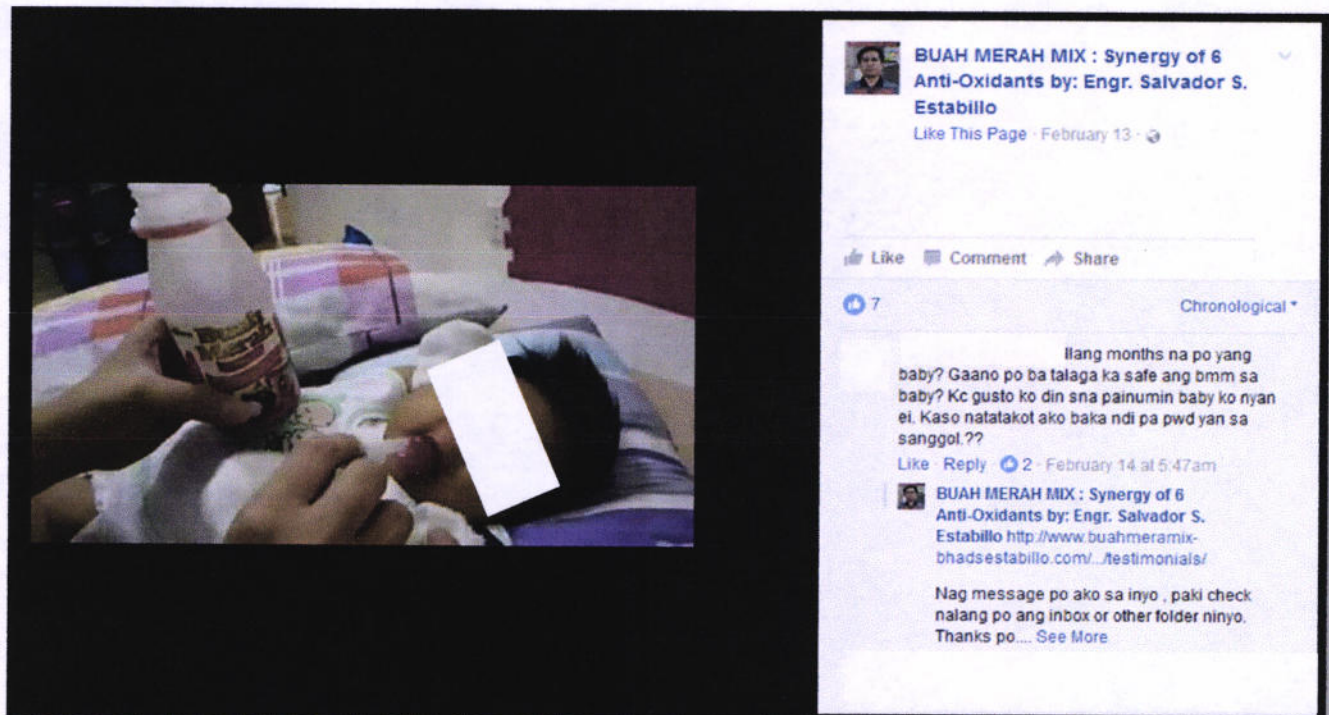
BUAH MERAH MIX : Synergy of 6 Anti-Oxidants by: Engr. Salvador S. Estabillo
Like This Page · February 13 ·

Like Comment Share

7

Chronological

Ilang months na po yang baby? Gaano po ba talaga ka safe ang bmm sa baby? Kc gusto ko din sna painumin baby ko nyan ei. Kaso natatakot ako baka ndi pa pwd yan sa sanggol.??
Like · Reply · 2 · February 14 at 5:47am

BUAH MERAH MIX : Synergy of 6 Anti-Oxidants by: Engr. Salvador S. Estabillo http://www.buahmeramix-bhadsestabillo.com/.../testimonials/

Nag message po ako sa inyo , paki check nalang po ang inbox or other folder ninyo. Thanks po.... See More